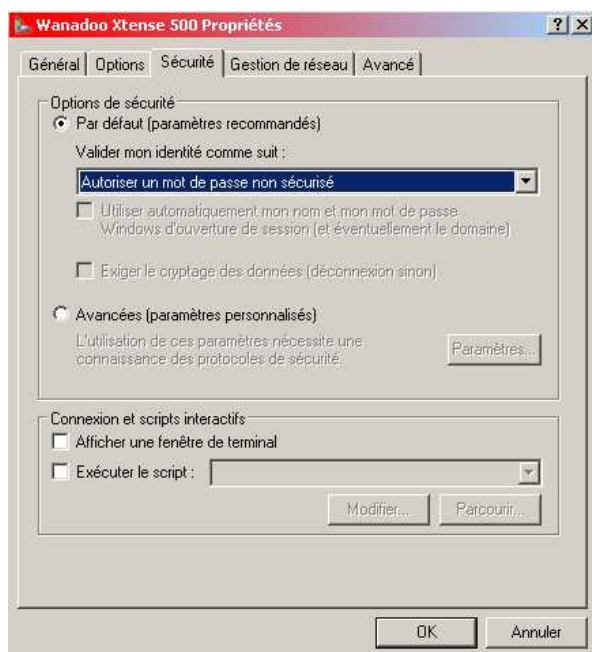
Wanadoo Xtense 500 Propriétés
?
X
Général
Options
Sécurité
Gestion de réseau
Avancé

Options de sécurité
Par défaut (paramètres recommandés)
Valider mon identité comme suit :
Autoriser un mot de passe non sécurisé
Utiliser automatiquement mon nom et mon mot de passe Windows d'ouverture de session (et éventuellement le domaine)
Exiger le cryptage des données (déconnexion sinon)
Avancées (paramètres personnalisés)
L'utilisation de ces paramètres nécessite une connaissance des protocoles de sécurité.
Paramètres...

Connexion et scripts interactifs
Afficher une fenêtre de terminal
Exécuter le script :
Modifier...
Parcourir...

OK
Annuler